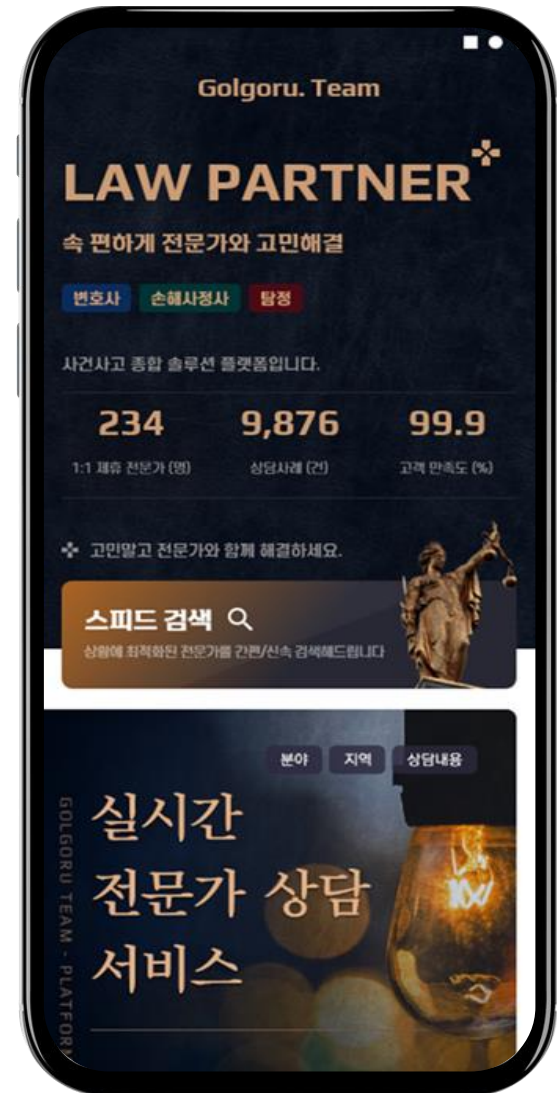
Golgoru. Team

LAW PARTNER

속 편하게 전문가와 고민해결

변호사 손해사정사 탐정

사건사고 종합 솔루션 플랫폼입니다.

| 234 | 9,876 | 99.9 |
|---|---|---|
| 1:1 제휴 전문가 (명) | 상담사례 (건) | 고객 만족도 (%) |

고민말고 전문가와 함께 해결하세요.

스피드 검색

상황에 최적화된 전문가를 간편/신속 검색해드립니다

분야 지역 상담내용

GOLGORU TEAM - PLATFOR

실시간 전문가 상담 서비스